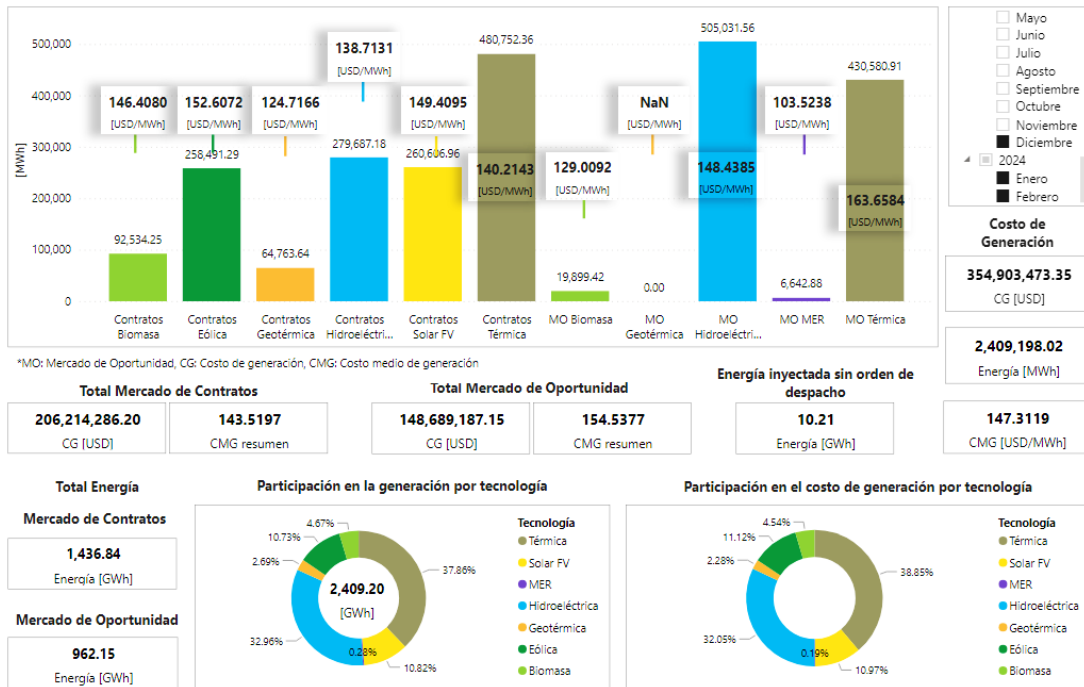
500,000
400,000
300,000
200,000
100,000
0
[MWh]

146.4080 [USD/MWh]
152.6072 [USD/MWh]
124.7166 [USD/MWh]
138.7131 [USD/MWh]
149.4095 [USD/MWh]
480,752.36
NaN [USD/MWh]
505,031.56
103.5238 [USD/MWh]
430,580.91

92,534.25
258,491.29
64,763.64
279,687.18
260,606.96
140.2143 [USD/MWh]
129.0092 [USD/MWh]
19,899.42
0.00
148.4385 [USD/MWh]
6,642.88
163.6584 [USD/MWh]

Contratos Biomasa
Contratos Eólica
Contratos Geotérmica
Contratos Hidroeléctri...
Contratos Solar FV
Contratos Térmica
MO Biomasa
MO Geotérmica
MO Hidroeléctri...
MO MER
MO Térmica

Mayo
Junio
Julio
Agosto
Septiembre
Octubre
Noviembre
Diciembre
2024
Enero
Febrero

Costo de Generación
354,903,473.35
CG [USD]

2,409,198.02
Energía [MWh]

*MO: Mercado de Oportunidad, CG: Costo de generación, CMG: Costo medio de generación

Total Mercado de Contratos
206,214,286.20
CG [USD]
143.5197
CMG resumen

Total Mercado de Oportunidad
148,689,187.15
CG [USD]
154.5377
CMG resumen

Energía inyectada sin orden de despacho
10.21
Energía [GWh]

147.3119
CMG [USD/MWh]

Total Energía
Mercado de Contratos
1,436.84
Energía [GWh]

Mercado de Oportunidad
962.15
Energía [GWh]

Participación en la generación por tecnología
4.67%
10.73%
2.69%
32.96%
0.28%
10.82%
37.86%
2,409.20
[GWh]
Tecnología
Térmica
Solar FV
MER
Hidroeléctrica
Geotérmica
Eólica
Biomasa

Participación en el costo de generación por tecnología
4.54%
11.12%
2.28%
32.05%
0.19%
10.97%
38.85%
Tecnología
Térmica
Solar FV
MER
Hidroeléctrica
Geotérmica
Eólica
Biomasa